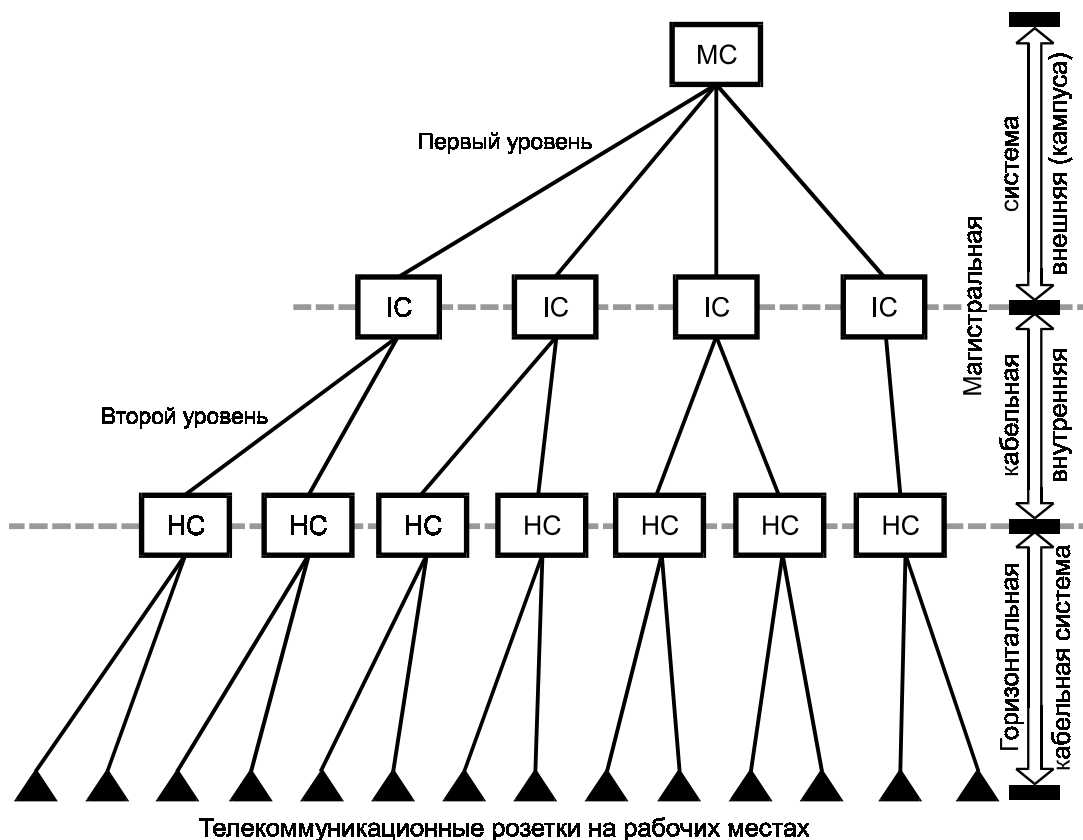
MC

Первый уровень

IC IC IC IC

Второй уровень

HC HC HC HC HC HC HC

Телекоммуникационные розетки на рабочих местах

Магистральная кабельная система

внешняя (кампуса)

внутренняя

Горизонтальная кабельная система